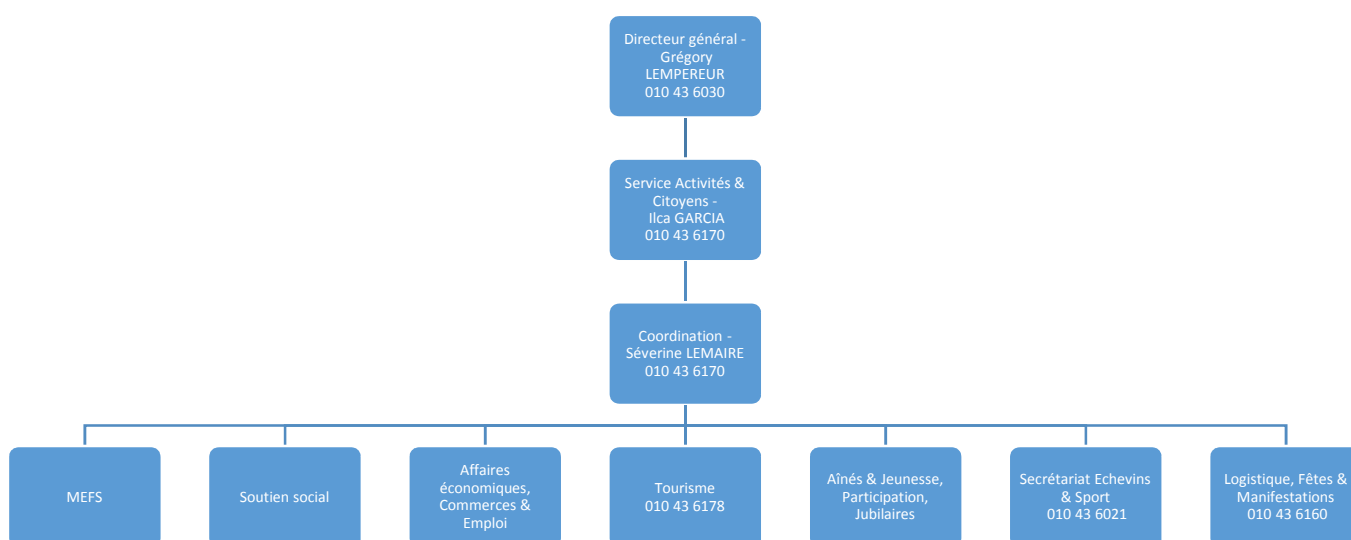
Directeur général - Grégory LEMPEREUR 010 43 6030

Service Activités & Citoyens - Ilca GARCIA 010 43 6170

Coordination - Séverine LEMAIRE 010 43 6170

MEFS

Soutien social

Affaires économiques, Commerces & Emploi

Tourisme 010 43 6178

Aînés & Jeunesse, Participation, Jubilaires

Secrétariat Echevins & Sport 010 43 6021

Logistique, Fêtes & Manifestations 010 43 6160